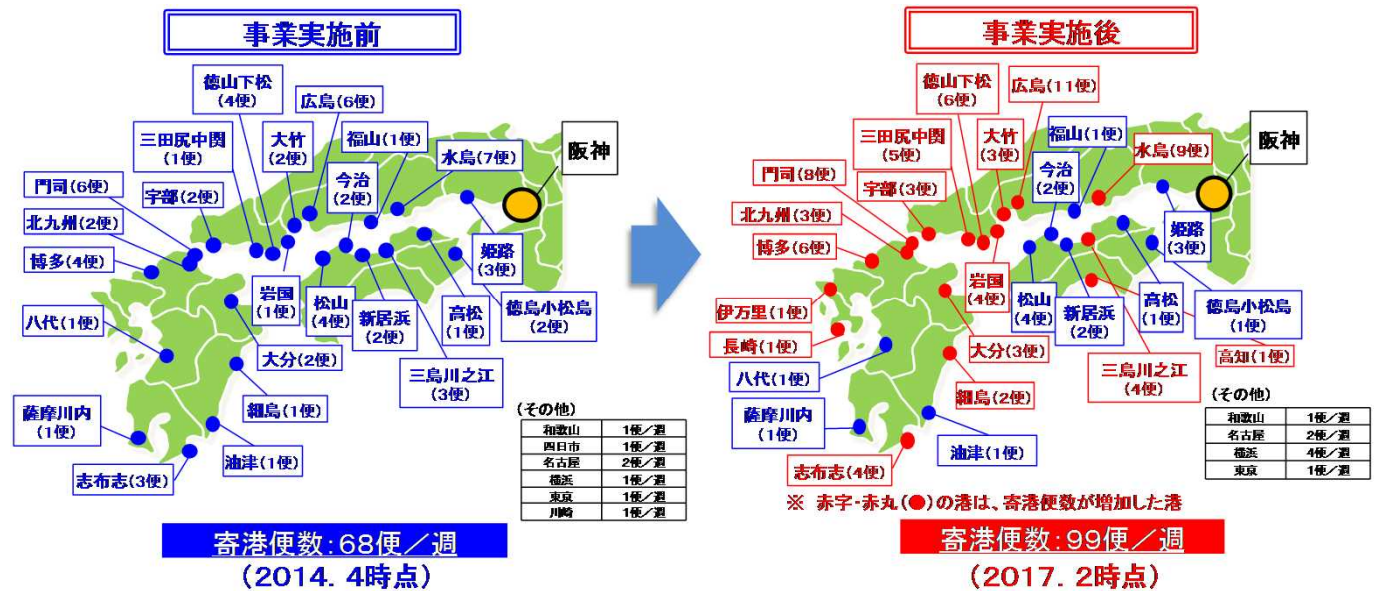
事業実施前

徳山下松
(4便)

広島(6便)

三田尻中関
(1便)

大竹
(2便)

福山(1便)

阪神

門司(6便)

宇部(2便)

今治
(2便)

水島(7便)

北九州(2便)

博多(4便)

姫路
(3便)

岩国
(1便)

松山
(4便)

新居浜
(2便)

高松
(1便)

徳島小松島
(2便)

八代(1便)

大分(2便)

三島川之江
(3便)

細島(1便)

薩摩川内
(1便)

油津(1便)

志布志(3便)

(その他)

| | |
|---|---|
| 和歌山 | 1便/週 |
| 四日市 | 1便/週 |
| 名古屋 | 2便/週 |
| 横浜 | 1便/週 |
| 東京 | 1便/週 |
| 川崎 | 1便/週 |

寄港便数:68便/週
(2014. 4時点)

事業実施後

徳山下松
(6便)

広島(11便)

三田尻中関
(5便)

大竹
(3便)

福山(1便)

阪神

門司(8便)

宇部(3便)

今治
(2便)

水島(9便)

北九州(3便)

博多(6便)

姫路
(3便)

岩国
(4便)

松山
(4便)

新居浜
(2便)

高松
(1便)

徳島小松島
(1便)

伊万里(1便)

長崎(1便)

大分(3便)

高知(1便)

三島川之江
(4便)

八代(1便)

薩摩川内
(1便)

細島(2便)

(その他)

| | |
|---|---|
| 和歌山 | 1便/週 |
| 名古屋 | 2便/週 |
| 横浜 | 4便/週 |
| 東京 | 1便/週 |

油津(1便)

志布志(4便)

※ 赤字・赤丸(●)の港は、寄港便数が増加した港

寄港便数:99便/週
(2017. 2時点)